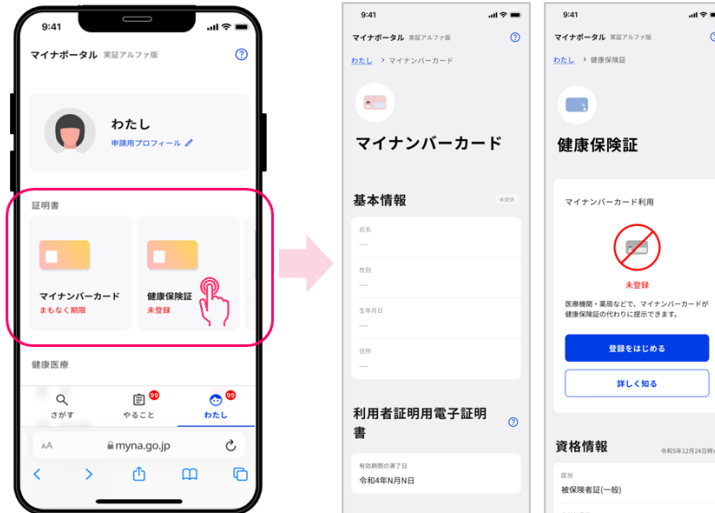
9:41

マイナポータル 実証アルファ版

わたし
申請用プロフィール

証明書

マイナンバーカード
まもなく期限

健康保険証
未登録

健康医療

さがす
99
やること
99
わたし

AA myna.go.jp

9:41

マイナポータル 実証アルファ版

わたし > マイナンバーカード

マイナンバーカード

基本情報
未提供

氏名
---

性別
---

生年月日
---

住所
---

利用者証明用電子証明書

有効期間の満了日
令和4年N月N日

9:41

マイナポータル 実証アルファ版

わたし > 健康保険証

健康保険証

マイナンバーカード利用

未登録

医療機関・薬局などで、マイナンバーカードが健康保険証の代わりに提示できます。

登録をはじめる

詳しく知る

資格情報
令和5年12月24日時点

区分
被保険者証(一般)